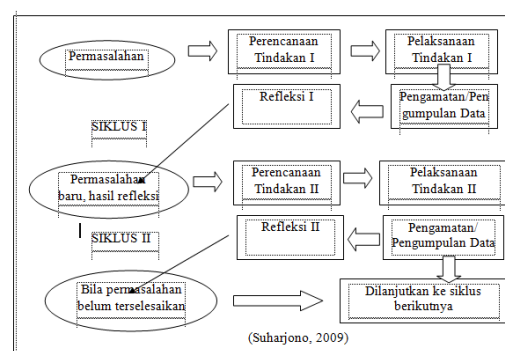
Permasalahan

Perencanaan Tindakan I

Pelaksanaan Tindakan I

Refleksi I

Pengamatan/Pengumpulan Data

SIKLUS I

Permasalahan baru, hasil refleksi

Perencanaan Tindakan II

Pelaksanaan Tindakan II

Refleksi II

Pengamatan/ Pengumpulan Data

SIKLUS II

Bila permasalahan belum terselesaikan

Dilanjutkan ke siklus berikutnya

(Suharjono, 2009)